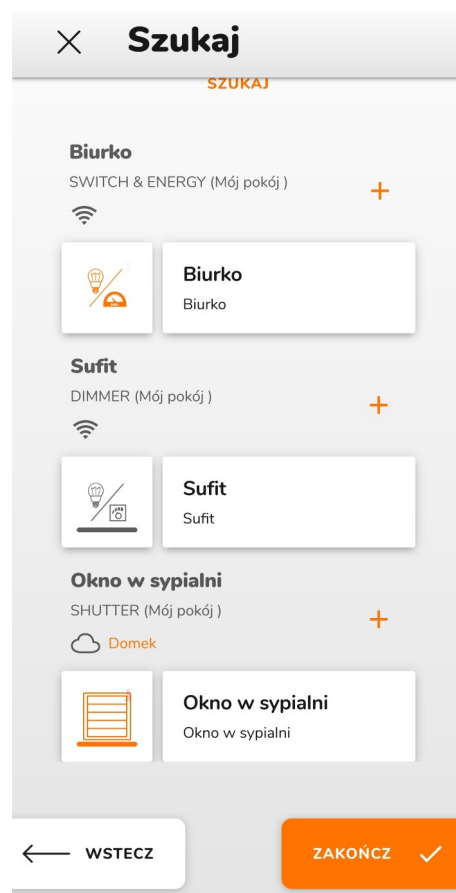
× Szukaj

SZUKAJ

Biurko
SWITCH & ENERGY (Mój pokój )
+

Biurko
Biurko

Sufit
DIMMER (Mój pokój )
+

Sufit
Sufit

Okno w sypialni
SHUTTER (Mój pokój )
+
Domek

Okno w sypialni
Okno w sypialni

WSTECZ

ZAKOŃCZ